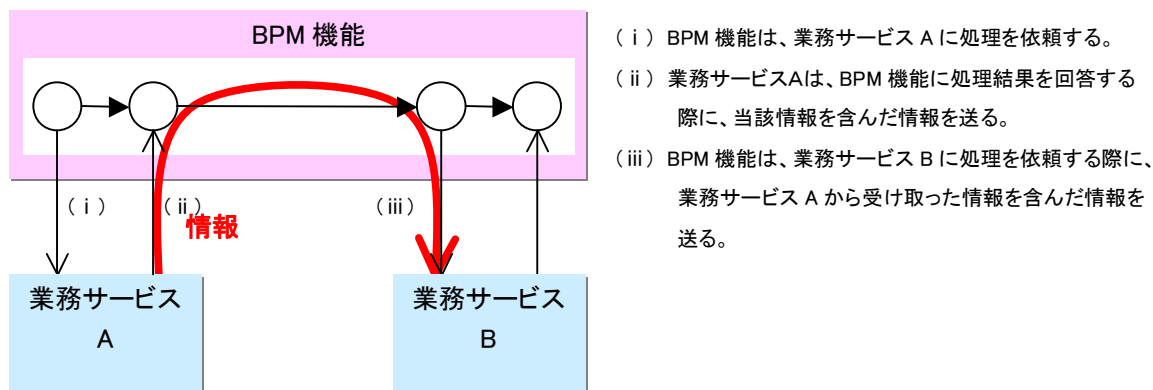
BPM 機能

（ｉ）

（ｉｉ）

情報

（ｉｉｉ）

業務サービス A

業務サービス B

（ｉ）BPM 機能は、業務サービス A に処理を依頼する。

（ｉｉ）業務サービスAは、BPM 機能に処理結果を回答する際に、当該情報を含んだ情報を送る。

（ｉｉｉ）BPM 機能は、業務サービス B に処理を依頼する際に、業務サービス A から受け取った情報を含んだ情報を送る。